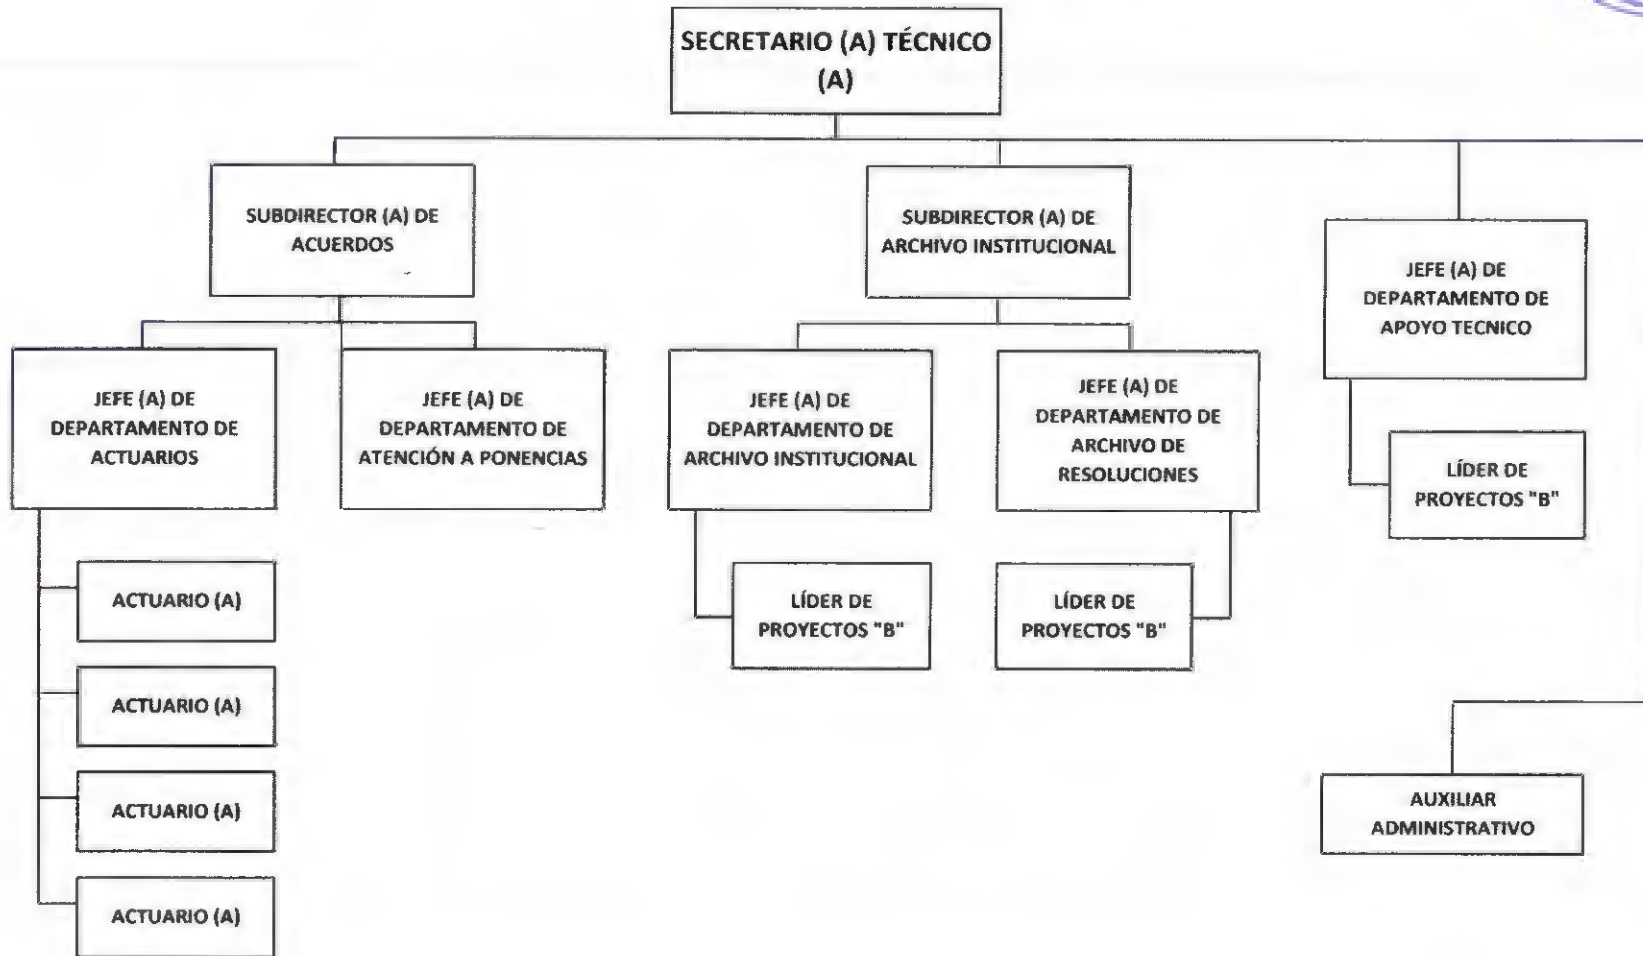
SECRETARIO (A) TÉCNICO (A)

SUBDIRECTOR (A) DE ACUERDOS

JEFE (A) DE DEPARTAMENTO DE ACTUARIOS

ACTUARIO (A)

ACTUARIO (A)

ACTUARIO (A)

ACTUARIO (A)

JEFE (A) DE DEPARTAMENTO DE ATENCIÓN A PONENCIAS

SUBDIRECTOR (A) DE ARCHIVO INSTITUCIONAL

JEFE (A) DE DEPARTAMENTO DE ARCHIVO INSTITUCIONAL

LÍDER DE PROYECTOS "B"

JEFE (A) DE DEPARTAMENTO DE ARCHIVO DE RESOLUCIONES

LÍDER DE PROYECTOS "B"

JEFE (A) DE DEPARTAMENTO DE APOYO TECNICO

LÍDER DE PROYECTOS "B"

AUXILIAR ADMINISTRATIVO